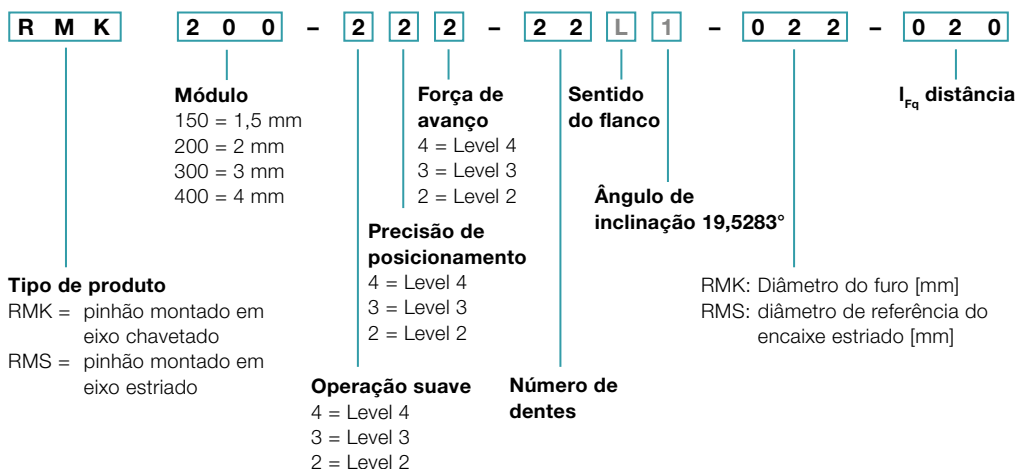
R M K 2 0 0 – 2 2 2 – 2 2 L 1 – 0 2 2 – 0 2 0

Módulo
150 = 1,5 mm
200 = 2 mm
300 = 3 mm
400 = 4 mm

Força de avanço
4 = Level 4
3 = Level 3
2 = Level 2

Sentido do flanco

$I_{Fq}$ distância

Ângulo de inclinação 19,5283°

Precisão de posicionamento
4 = Level 4
3 = Level 3
2 = Level 2

Tipo de produto
RMK = pinhão montado em eixo chavetado
RMS = pinhão montado em eixo estriado

RMK: Diâmetro do furo [mm]
RMS: diâmetro de referência do encaixe estriado [mm]

Operação suave
4 = Level 4
3 = Level 3
2 = Level 2

Número de dentes